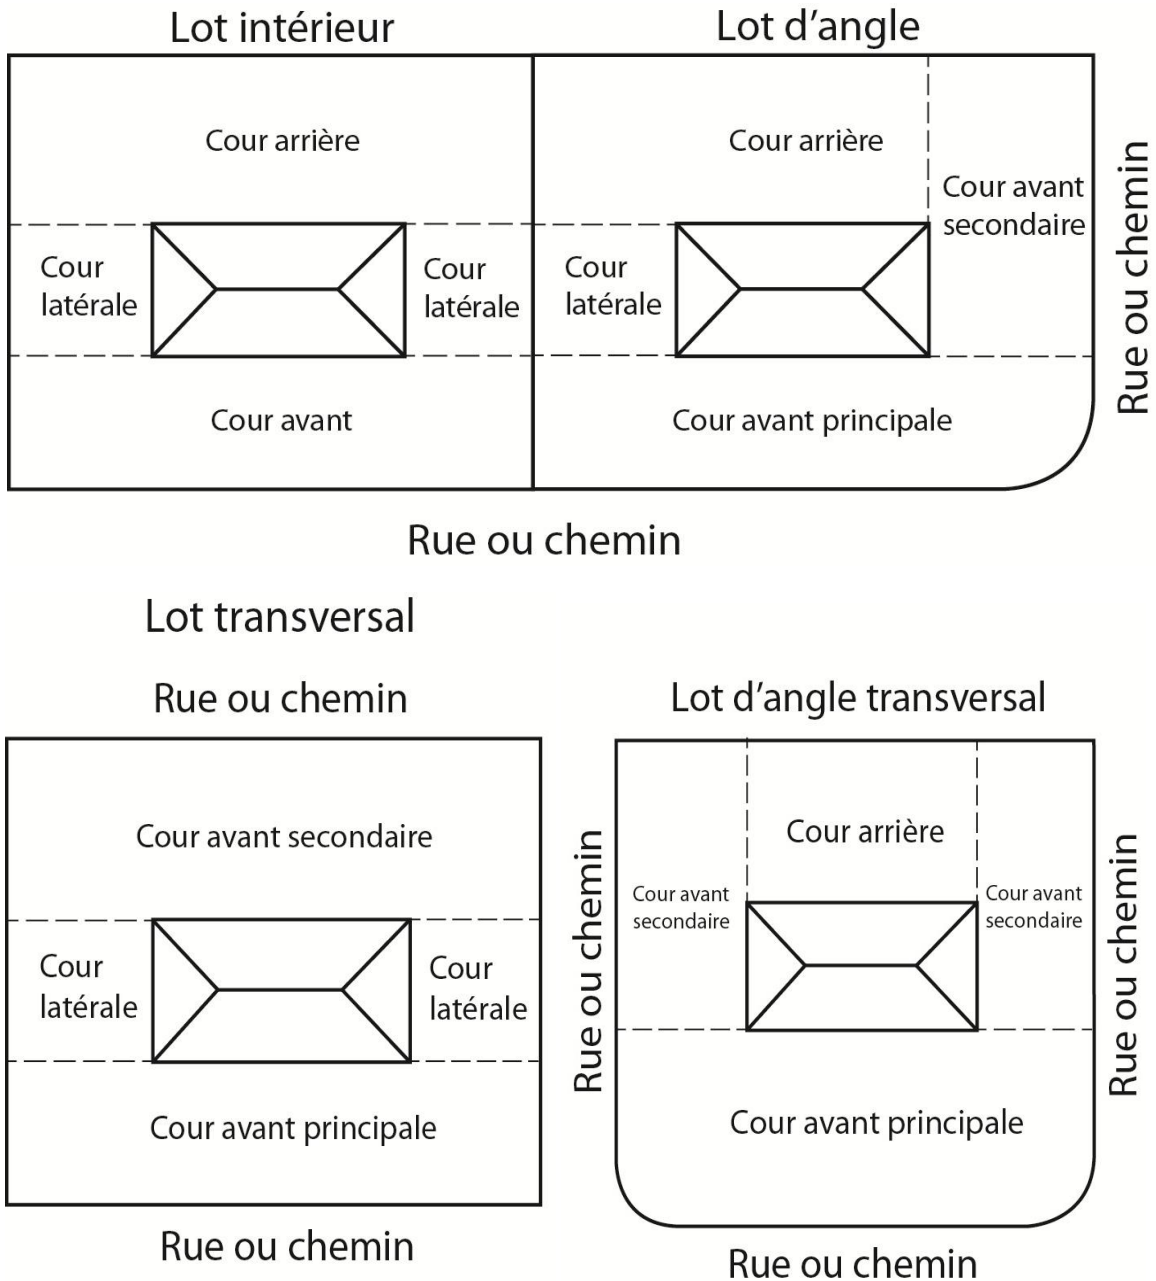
Lot intérieur

Cour arrière

Cour latérale

Cour latérale

Cour avant

Lot d'angle

Cour arrière

Cour avant secondaire

Cour latérale

Cour avant principale

Rue ou chemin

Rue ou chemin

Lot transversal

Rue ou chemin

Cour avant secondaire

Cour latérale

Cour latérale

Cour avant principale

Rue ou chemin

Lot d'angle transversal

Rue ou chemin

Cour arrière

Cour avant secondaire

Cour avant secondaire

Cour avant principale

Rue ou chemin

Rue ou chemin